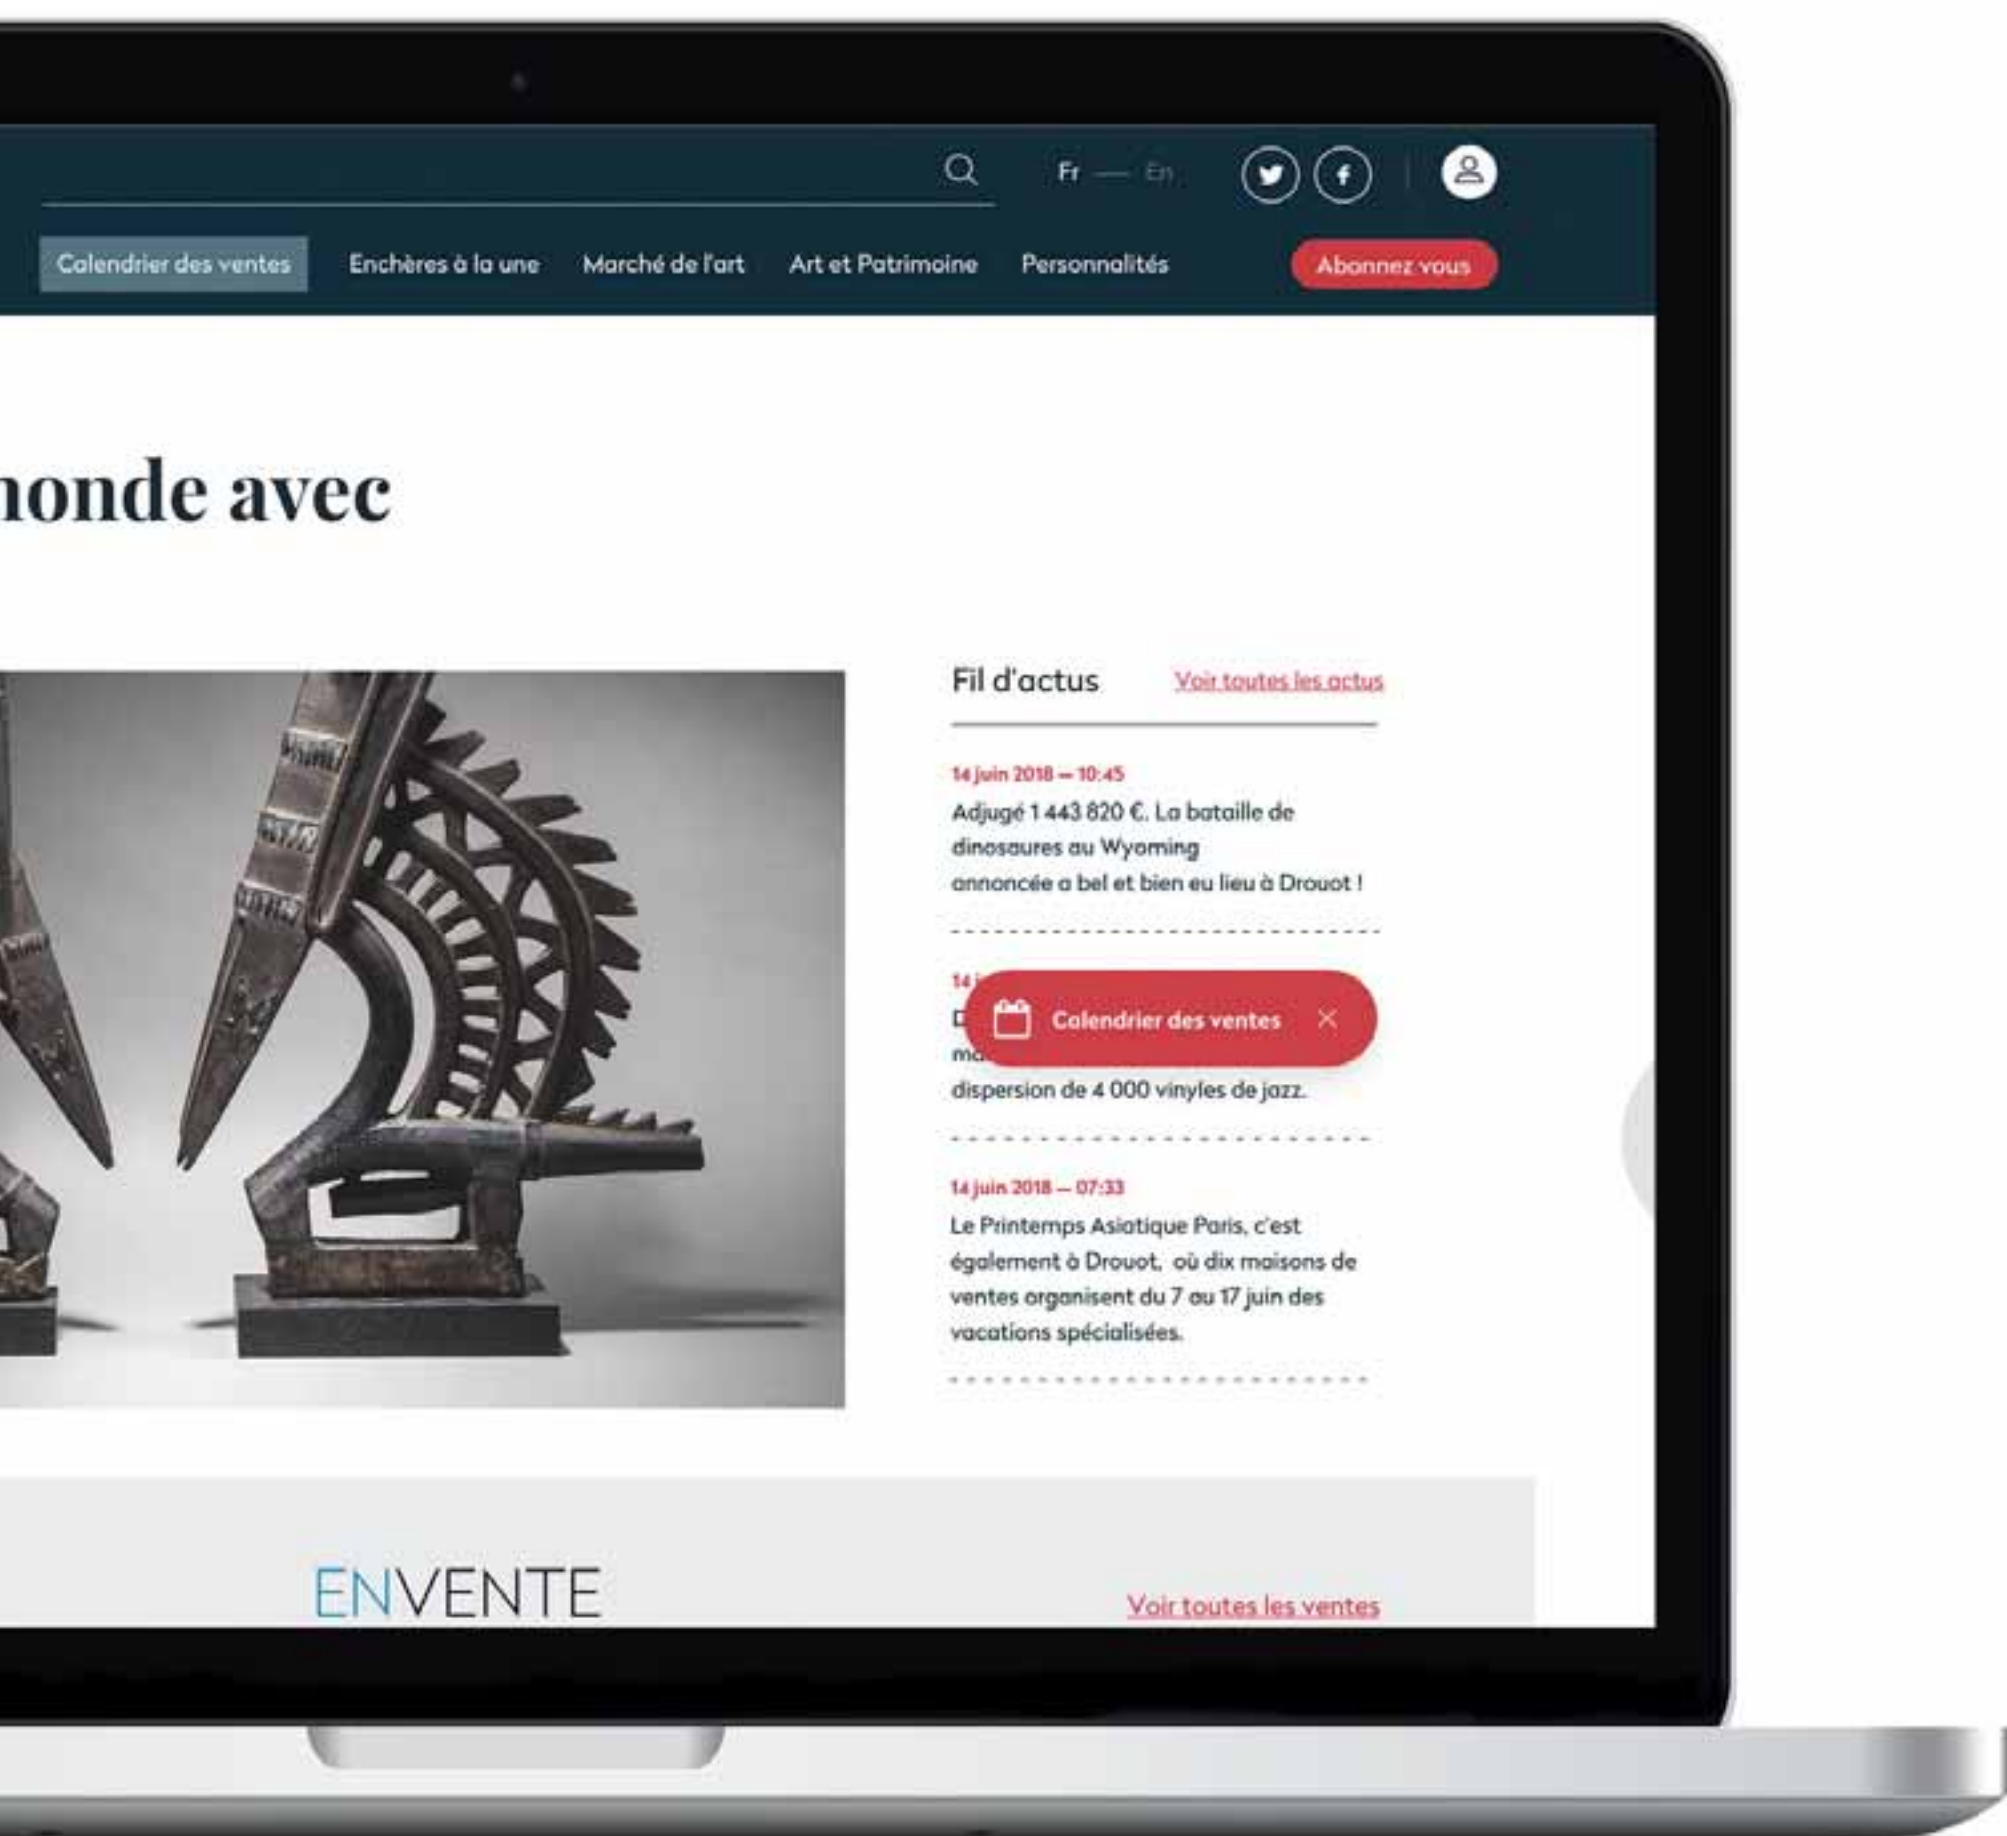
Fr — En

Calendrier des ventes Enchères à la une Marché de l'art Art et Patrimoine Personnalités Abonnez vous

nonde avec

Fil d'actus Voir toutes les actus

14 juin 2018 — 10:45
Adjugé 1 443 820 €. La bataille de dinosaures au Wyoming annoncée a bel et bien eu lieu à Drouot !

14 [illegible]
D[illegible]
ma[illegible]
dispersion de 4 000 vinyles de jazz.

Calendrier des ventes

14 juin 2018 — 07:33
Le Printemps Asiatique Paris, c'est également à Drouot, où dix maisons de ventes organisent du 7 au 17 juin des vacations spécialisées.

ENVENTE

Voir toutes les ventes